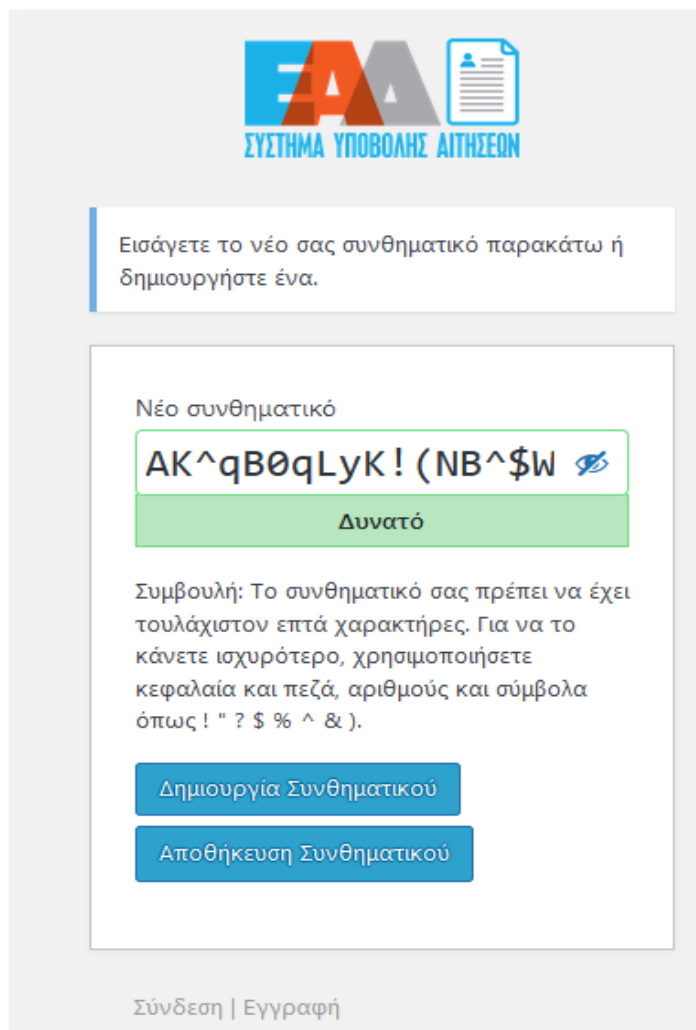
ΕΔΑ
ΣΥΣΤΗΜΑ ΥΠΟΒΟΛΗΣ ΑΙΤΗΣΕΩΝ

Εισάγετε το νέο σας συνθηματικό παρακάτω ή δημιουργήστε ένα.

Νέο συνθηματικό

AK^qB0qLyK!(NB^$W

Δυνατό

Συμβουλή: Το συνθηματικό σας πρέπει να έχει τουλάχιστον επτά χαρακτήρες. Για να το κάνετε ισχυρότερο, χρησιμοποιήσετε κεφαλαία και πεζά, αριθμούς και σύμβολα όπως ! " ? $ % ^ & ).

Δημιουργία Συνθηματικού

Αποθήκευση Συνθηματικού

Σύνδεση | Εγγραφή